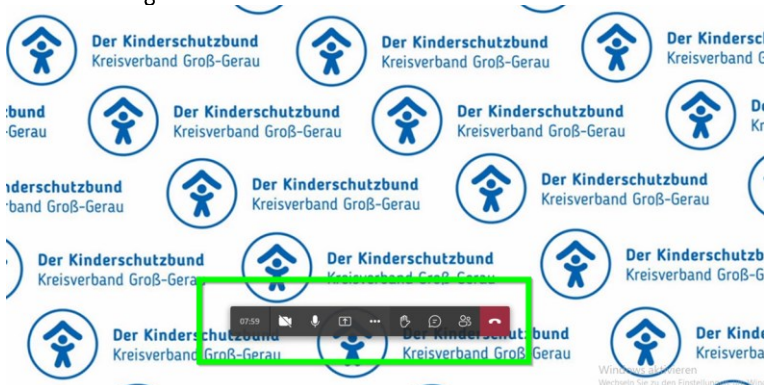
Der Kinderschutzbund
Kreisverband Groß-Gerau

Der Kinderschutzbund
Kreisverband Groß-Gerau

Der Kinderschutzbund
Kreisverband Groß-Gerau

Der Kinderschutzbund
Kreisverband Groß-Gerau

Der Kinderschutzbund
Kreisverband Groß-Gerau

Der Kinderschutzbund
Kreisverband Groß-Gerau

Der Kinderschutzbund
Kreisverband Groß-Gerau

Der Kinderschutzbund
Kreisverband Groß-Gerau

Der Kinderschutzbund
Kreisverband Groß-Gerau

Der Kinderschutzbund
Kreisverband Groß-Gerau

Der Kinderschutzbund
Kreisverband Groß-Gerau

Der Kinderschutzbund
Kreisverband Groß-Gerau

Der Kinderschutzbund
Kreisverband Groß-Gerau

07:59

Windows aktivieren
Wechseln Sie zu den Einstellungen, um Windows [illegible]